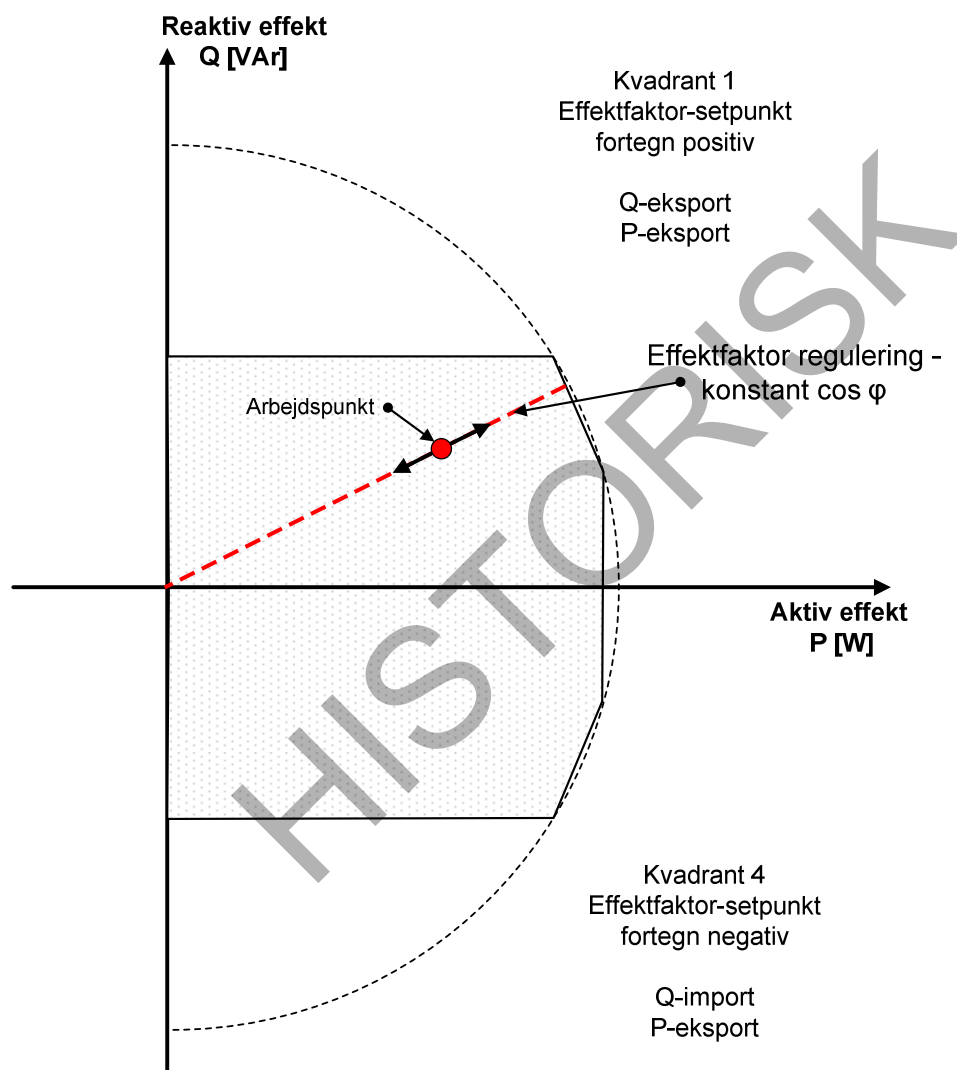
Reaktiv effekt
Q [VAr]

Kvadrant 1
Effektfaktor-setpunkt
fortegn positiv

Q-eksport
P-eksport

Effektfaktor regulering - konstant cos φ

Arbejdspunkt

Aktiv effekt
P [W]

Kvadrant 4
Effektfaktor-setpunkt
fortegn negativ

Q-import
P-eksport

HISTORISK